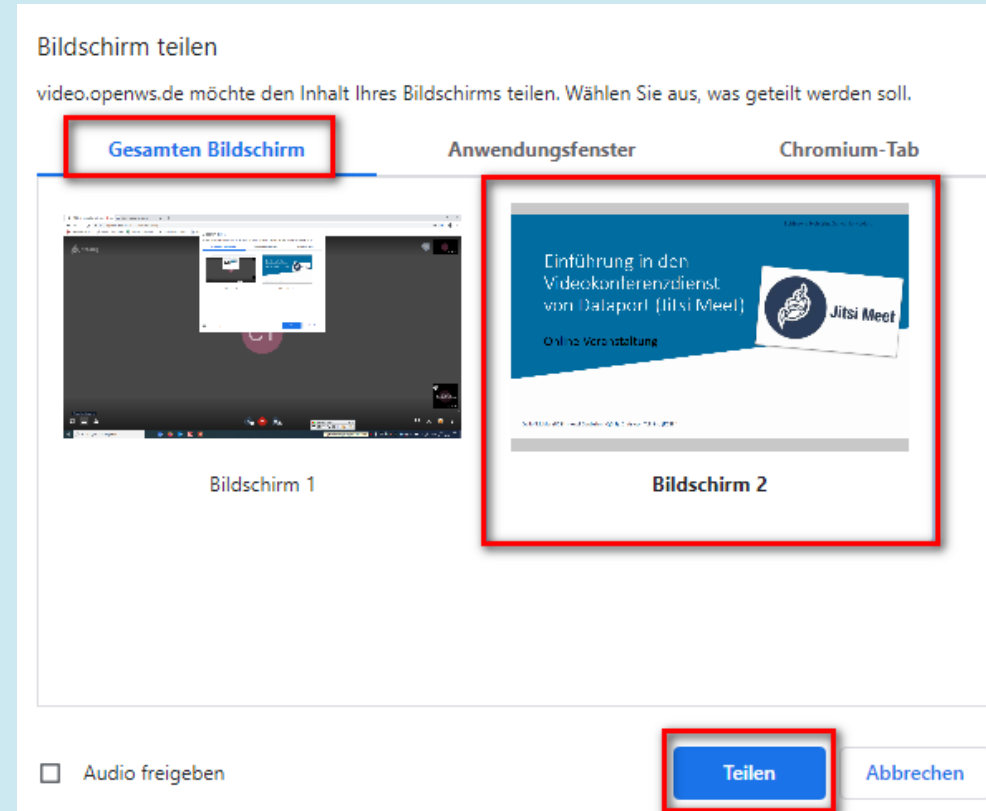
Bildschirm teilen

video.openws.de möchte den Inhalt Ihres Bildschirms teilen. Wählen Sie aus, was geteilt werden soll.

Gesamten Bildschirm

Anwendungsfenster

Chromium-Tab

CT

Einführung in den Videokonferenzdienst von Dataport (Jitsi Meet)

Online Veranstaltung

Jitsi Meet

Bildschirm 1

Bildschirm 2

Audio freigeben

Teilen

Abbrechen